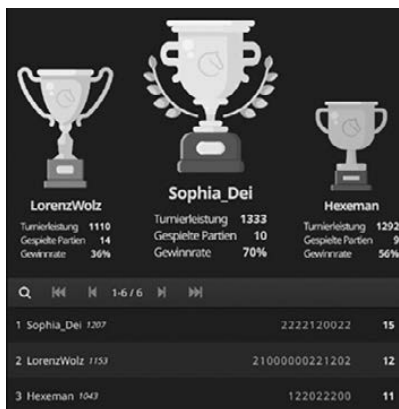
LorenzWolz
Turnierleistung 1110
Gespielte Partien 14
Gewinnrate 36%

Sophia_Dei
Turnierleistung 1333
Gespielte Partien 10
Gewinnrate 70%

Hexeman
Turnierleistung 1292
Gespielte Partien 9
Gewinnrate 56%

1-6 / 6

| | | |
|---|---|---|
| 1 Sophia_Dei 1207 | 2222120022 | 15 |
| 2 LorenzWolz 1153 | 21000000221202 | 12 |
| 3 Hexeman 1043 | 122022200 | 11 |